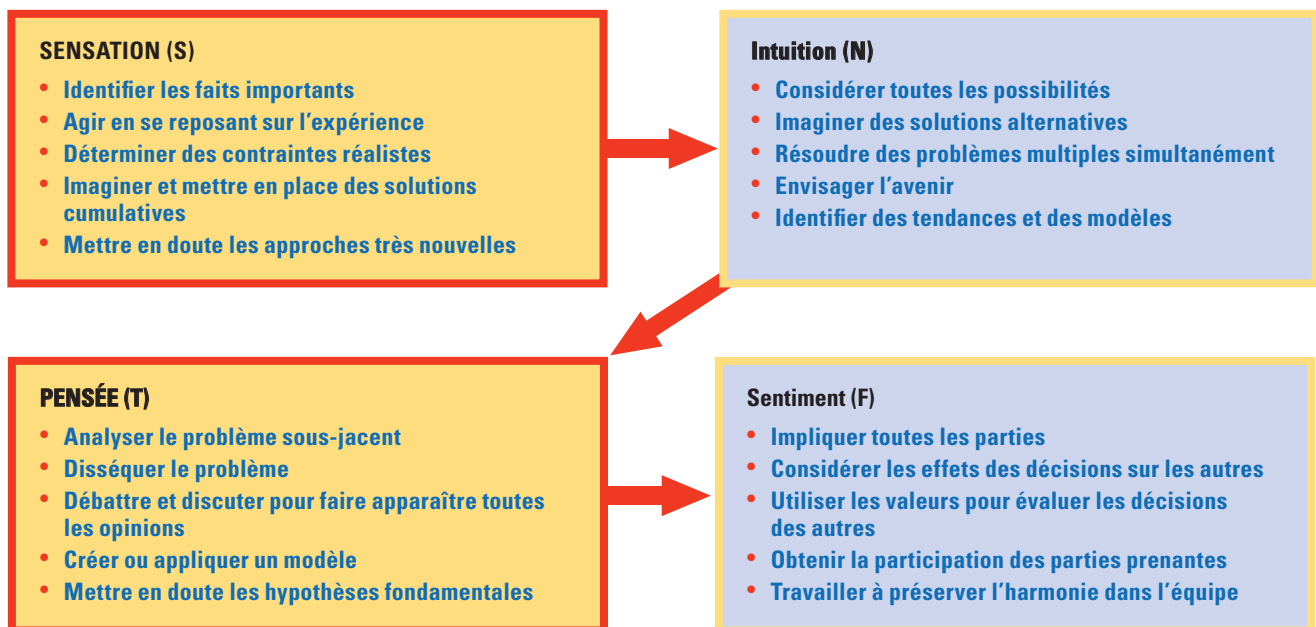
SENSATION (S)
• Identifier les faits importants
• Agir en se reposant sur l'expérience
• Déterminer des contraintes réalistes
• Imaginer et mettre en place des solutions cumulatives
• Mettre en doute les approches très nouvelles

Intuition (N)
• Considérer toutes les possibilités
• Imaginer des solutions alternatives
• Résoudre des problèmes multiples simultanément
• Envisager l'avenir
• Identifier des tendances et des modèles

PENSÉE (T)
• Analyser le problème sous-jacent
• Disséquer le problème
• Débattre et discuter pour faire apparaître toutes les opinions
• Créer ou appliquer un modèle
• Mettre en doute les hypothèses fondamentales

Sentiment (F)
• Impliquer toutes les parties
• Considérer les effets des décisions sur les autres
• Utiliser les valeurs pour évaluer les décisions des autres
• Obtenir la participation des parties prenantes
• Travailler à préserver l'harmonie dans l'équipe